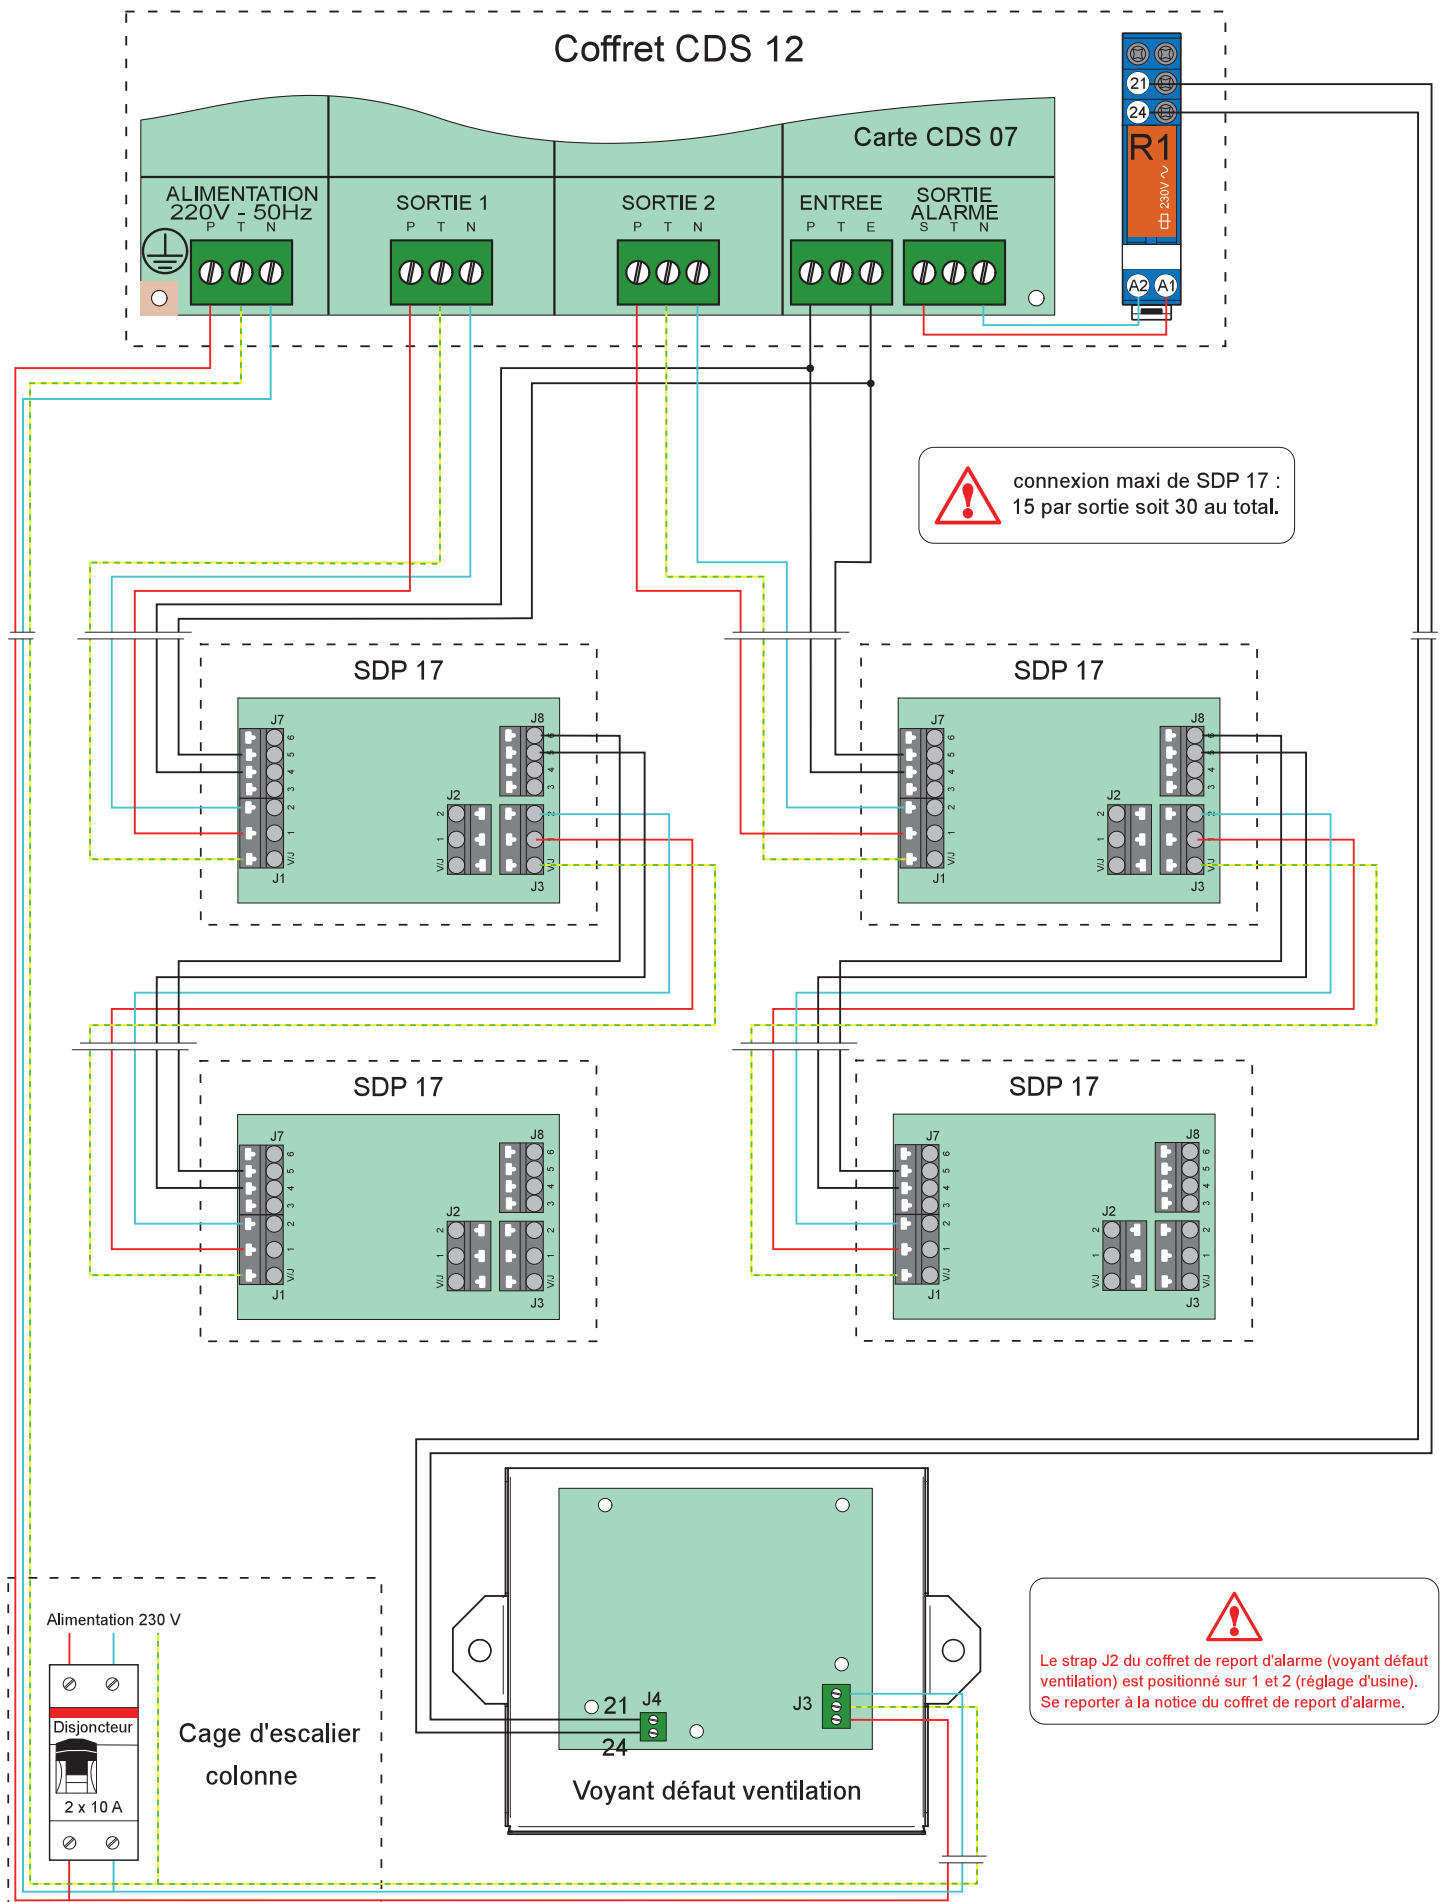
Coffret CDS 12

Carte CDS 07

ALIMENTATION 220V - 50Hz
P T N

SORTIE 1
P T N

SORTIE 2
P T N

ENTREE
P T E

SORTIE ALARME
S T N

21
24
R1
230V ~
A2 A1

connexion maxi de SDP 17 :
15 par sortie soit 30 au total.

SDP 17
J7
J8
J2
J1
J3

SDP 17
J7
J8
J2
J1
J3

SDP 17
J7
J8
J2
J1
J3

SDP 17
J7
J8
J2
J1
J3

Alimentation 230 V
Disjoncteur
2 x 10 A

Cage d'escalier
colonne

21 J4
24
J3
Voyant défaut ventilation

Le strap J2 du coffret de report d'alarme (voyant défaut ventilation) est positionné sur 1 et 2 (réglage d'usine).
Se reporter à la notice du coffret de report d'alarme.